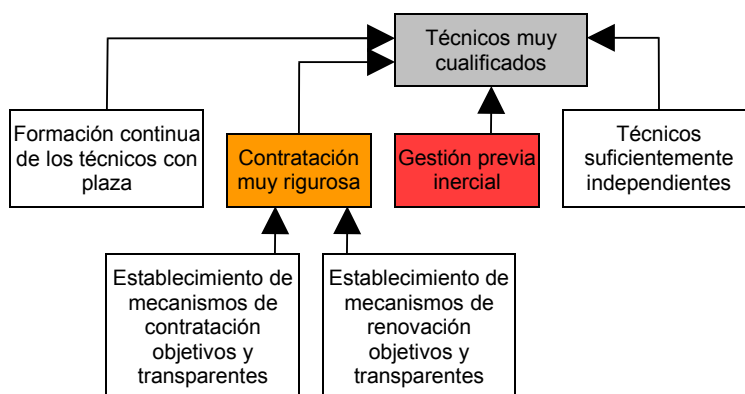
Técnicos muy cualificados

Formación continua de los técnicos con plaza

Contratación muy rigurosa

Gestión previa inercial

Técnicos suficientemente independientes

Establecimiento de mecanismos de contratación objetivos y transparentes

Establecimiento de mecanismos de renovación objetivos y transparentes